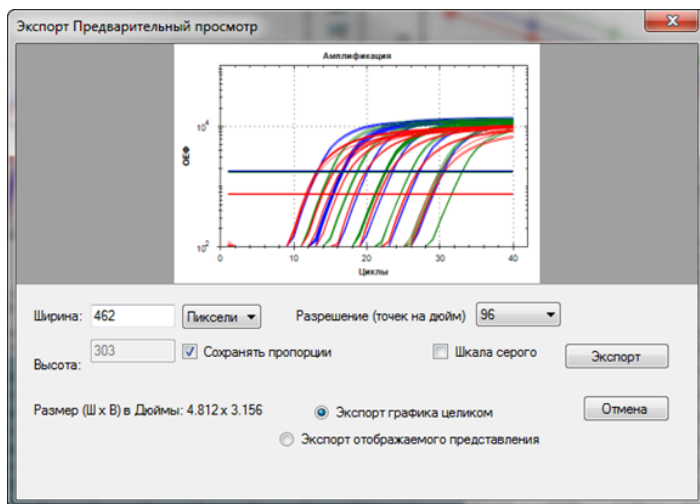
Экспорт Предварительный просмотр

Амплификация

$10^4$

ОЕФ

$10^3$

0
10
20
30
40

Циклы

Ширина: 462
Пиксели
Разрешение (точек на дюйм) 96

Высота: 303
Сохранять пропорции
Шкала серого
Экспорт

Размер (Ш x В) в Дюймы: 4.812 x 3.156
Экспорт графика целиком
Отмена
Экспорт отображаемого представления